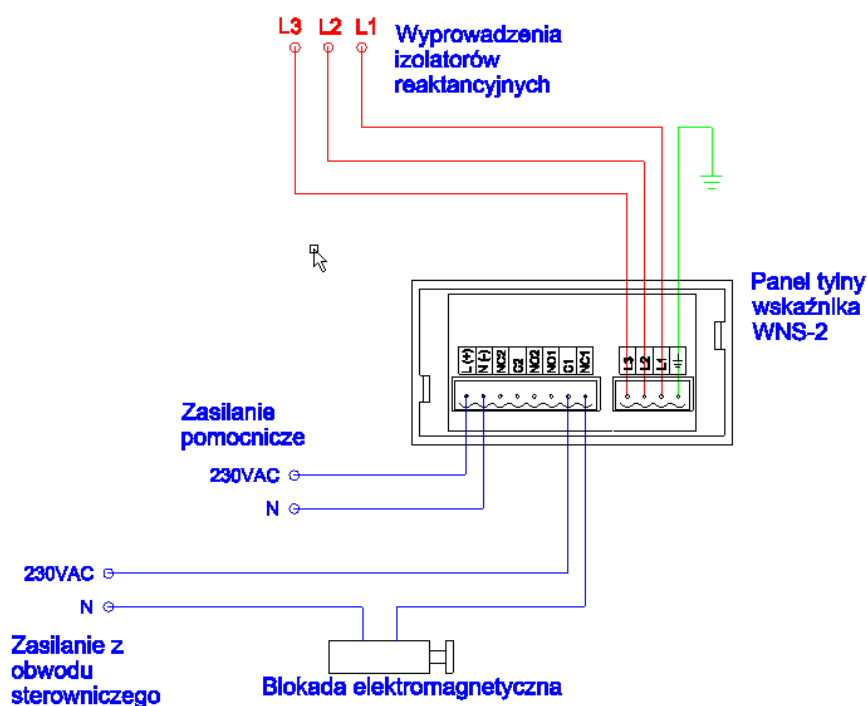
L3 L2 L1

Wyprowadzenia izolatorów reaktancyjnych

Panel tylny wskaźnika WNS-2

L(+) N(-) NC2 C2 NO2 NO1 C1 NC1

L3 L2 L1

Zasilanie pomocnicze

230VAC

N

230VAC

N

Zasilanie z obwodu sterowniczego

Blokada elektromagnetyczna